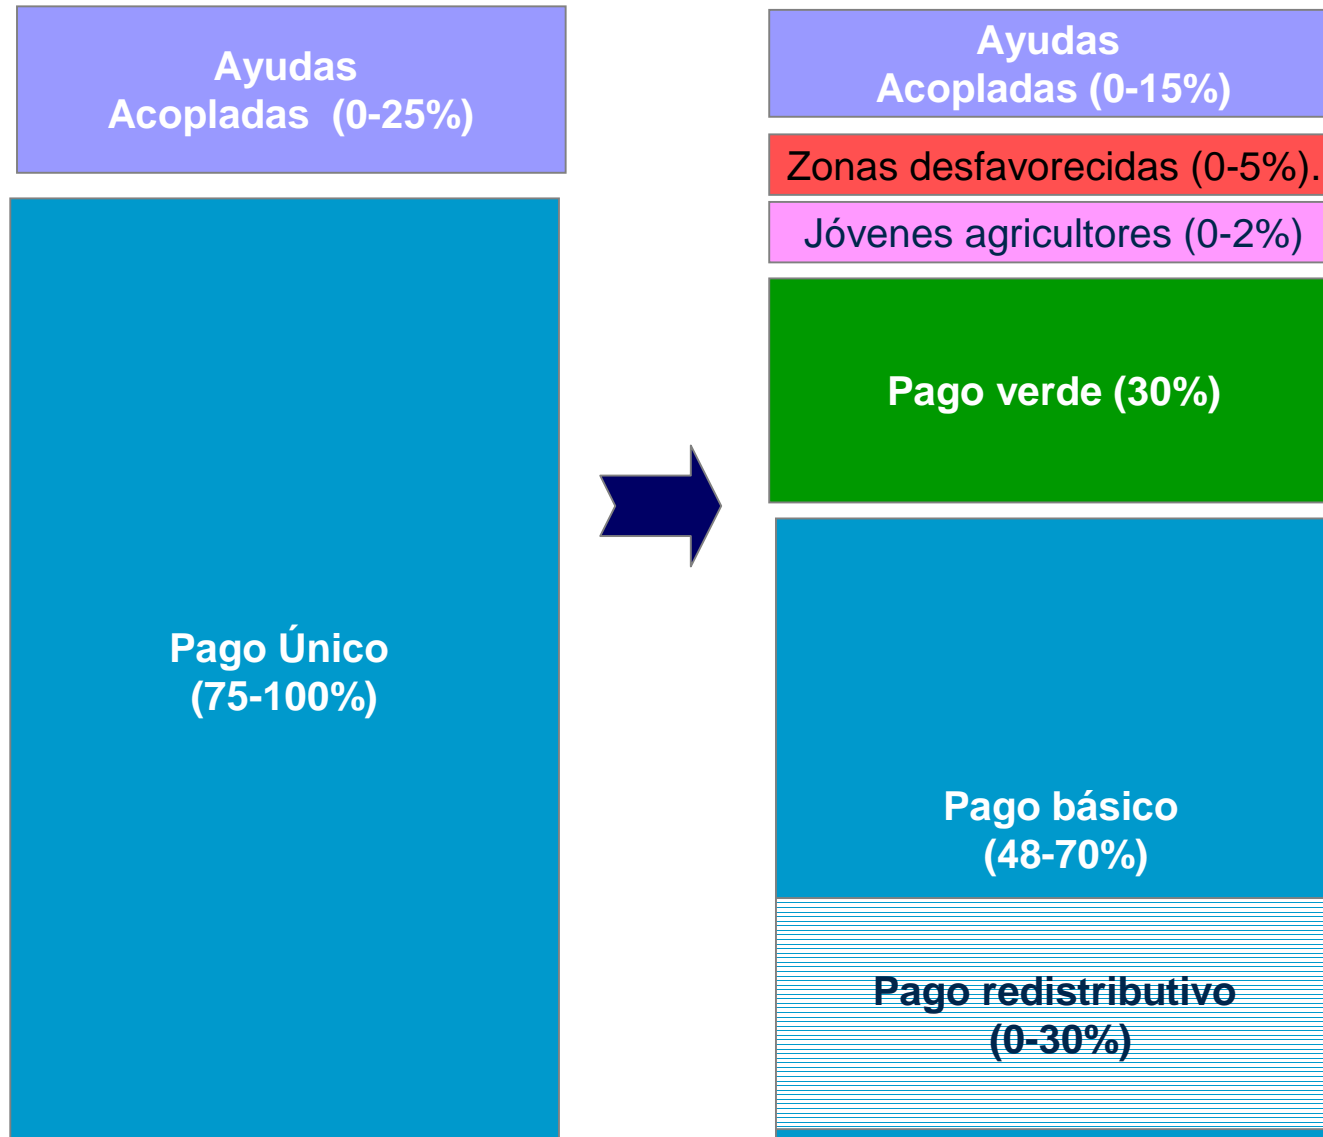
Ayudas Acopladas (0-25%)

Pago Único (75-100%)

Ayudas Acopladas (0-15%)

Zonas desfavorecidas (0-5%).

Jóvenes agricultores (0-2%)

Pago verde (30%)

Pago básico (48-70%)

Pago redistributivo (0-30%)